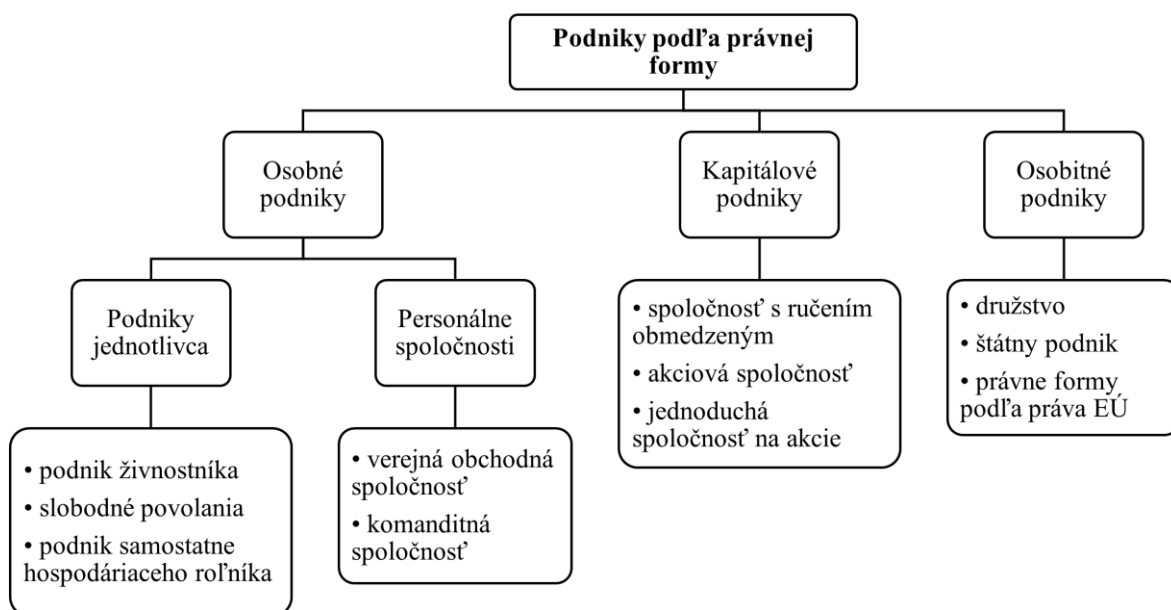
Podniky podľa právnej formy

Osobné podniky

Kapitálové podniky

Osobitné podniky

Podniky jednotlivca

Personálne spoločnosti

• spoločnosť s ručením obmedzeným
• akciová spoločnosť
• jednoduchá spoločnosť na akcie

• družstvo
• štátny podnik
• právne formy podľa práva EÚ

• podnik živnostníka
• slobodné povolania
• podnik samostatne hospodáriaceho roľníka

• verejná obchodná spoločnosť
• komanditná spoločnosť